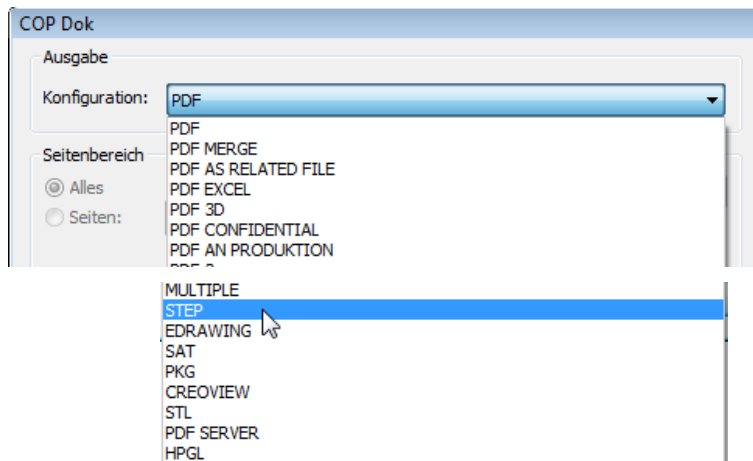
COP Dok

Ausgabe

Konfiguration: PDF

PDF
PDF MERGE
PDF AS RELATED FILE
PDF EXCEL
PDF 3D
PDF CONFIDENTIAL
PDF AN PRODUKTION
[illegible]

Seitenbereich

Alles

Seiten:

MULTIPLE
STEP
EDRAWING
SAT
PKG
CREOVIEW
STL
PDF SERVER
HPGL